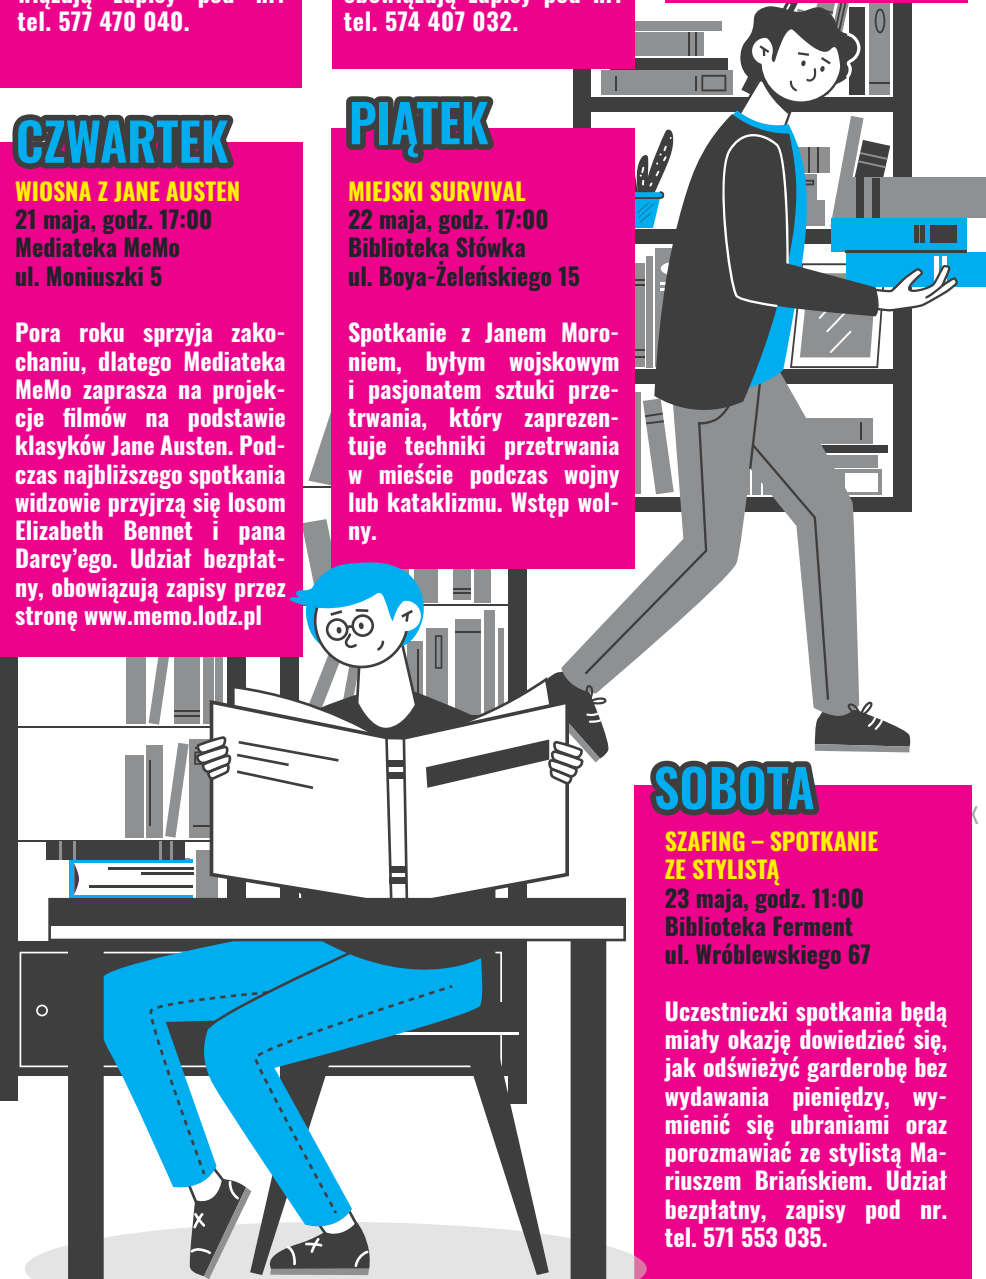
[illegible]
tel. 577 470 040.

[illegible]
tel. 574 407 032.

CZWARTEK
WIOSNA Z JANE AUSTEN
21 maja, godz. 17:00
Mediateka MeMo
ul. Moniuszki 5

Pora roku sprzyja zakochaniu, dlatego Mediateka MeMo zaprasza na projekcje filmów na podstawie klasyków Jane Austen. Podczas najbliższego spotkania widzowie przyjrzą się losom Elizabeth Bennet i pana Darcy'ego. Udział bezpłatny, obowiązują zapisy przez stronę www.memo.lodz.pl

PIĄTEK
MIEJSKI SURVIVAL
22 maja, godz. 17:00
Biblioteka Słówka
ul. Boya-Żeleńskiego 15

Spotkanie z Janem Moroniem, byłym wojskowym i pasjonatem sztuki przetrwania, który zaprezentuje techniki przetrwania w mieście podczas wojny lub kataklizmu. Wstęp wolny.

SOBOTA
SZAFING – SPOTKANIE ZE STYLISTĄ
23 maja, godz. 11:00
Biblioteka Ferment
ul. Wróblewskiego 67

Uczestniczki spotkania będą miały okazję dowiedzieć się, jak odświeżyć garderobę bez wydawania pieniędzy, wymienić się ubraniami oraz porozmawiać ze stylistą Mariuszem Briańskiem. Udział bezpłatny, zapisy pod nr. tel. 571 553 035.